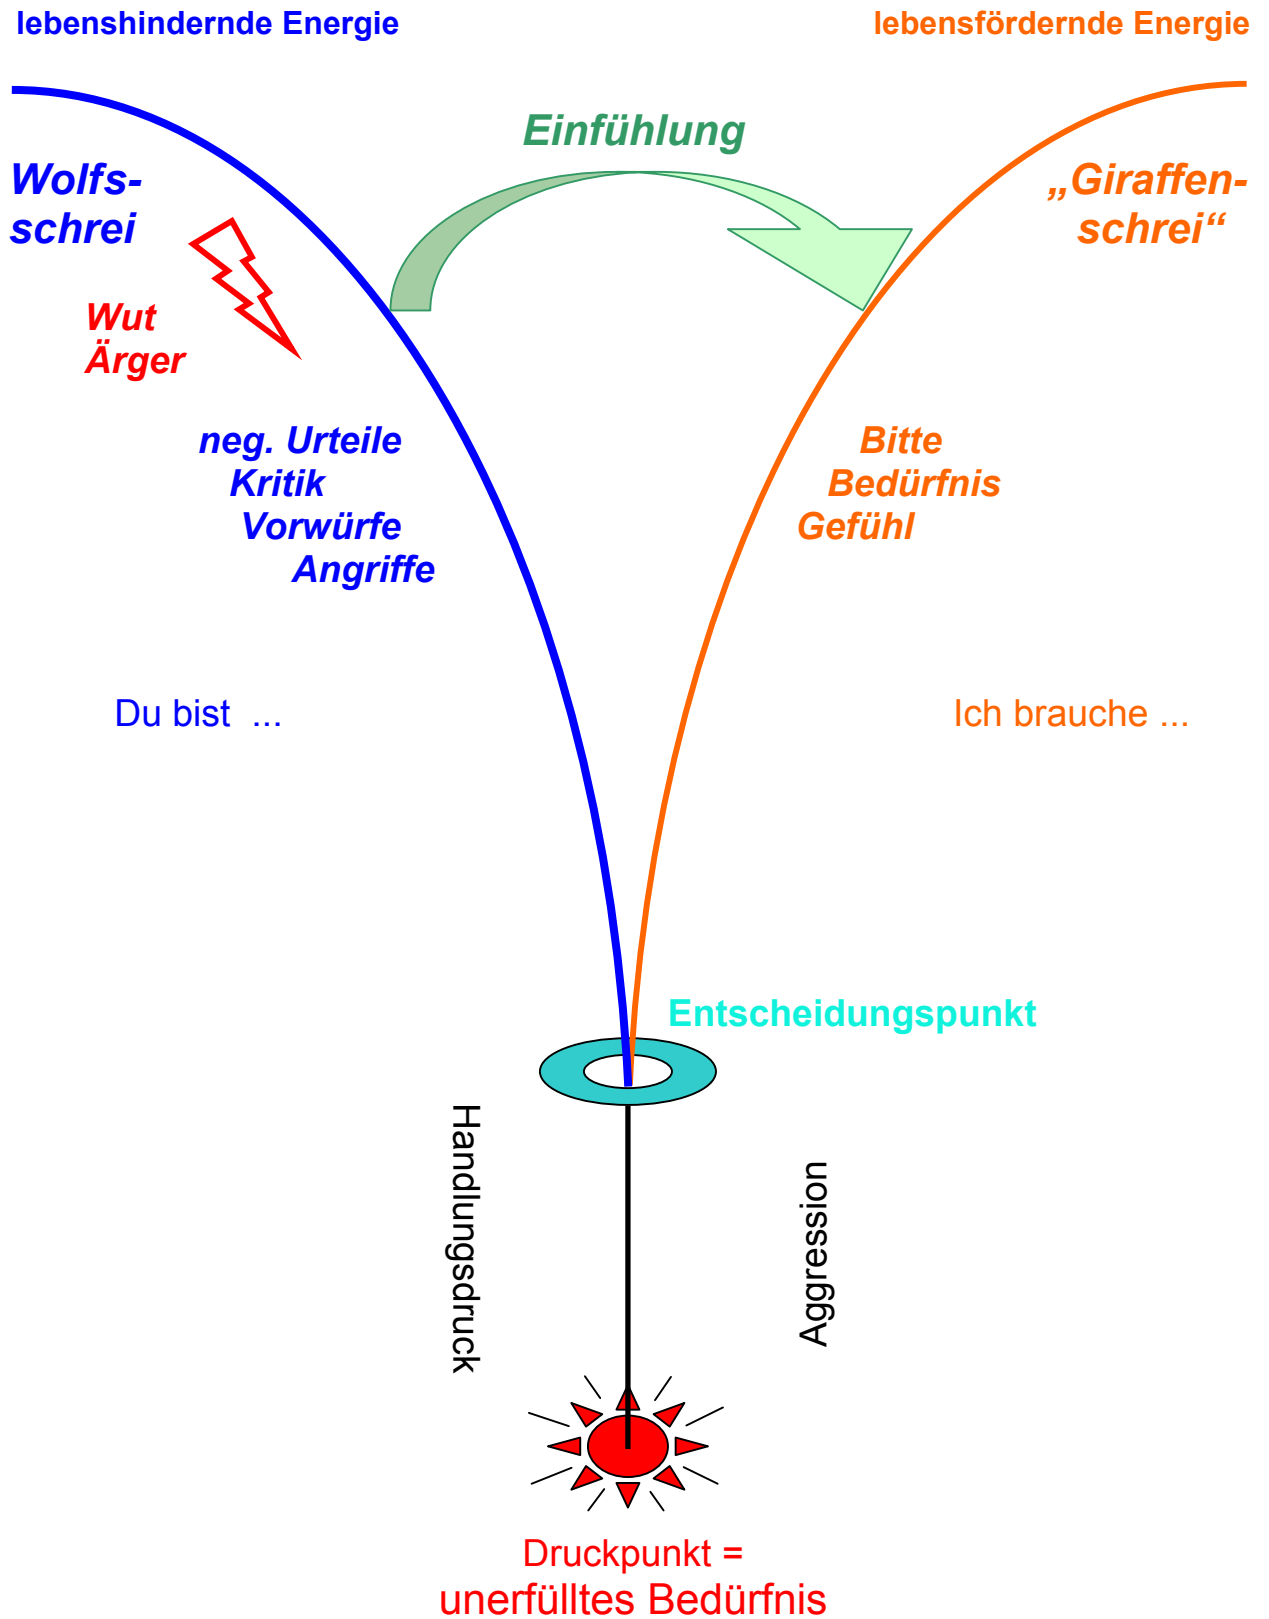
lebenshindernde Energie

lebensfördernde Energie

Einfühlung

Wolfs-schrei

„Giraffen-schrei“

Wut
Ärger

neg. Urteile
Kritik
Vorwürfe
Angriffe

Bitte
Bedürfnis
Gefühl

Du bist ...

Ich brauche ...

Entscheidungspunkt

Handlungsdruck

Aggression

Druckpunkt =
unerfülltes Bedürfnis